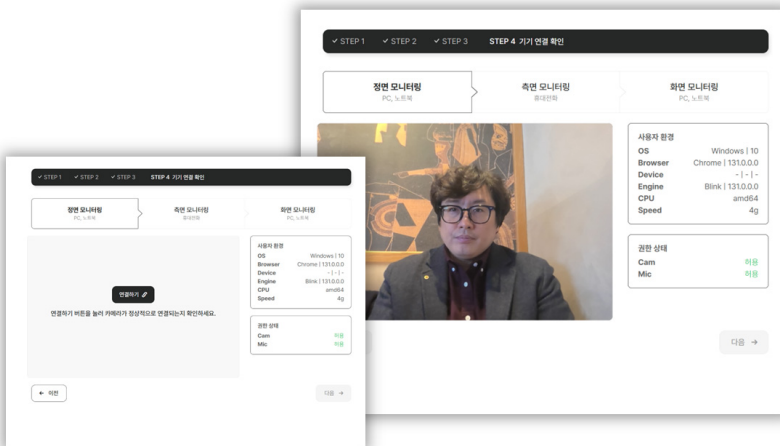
✓ STEP 1 ✓ STEP 2 ✓ STEP 3 STEP 4 기기 연결 확인

정면 모니터링
PC, 노트북

측면 모니터링
휴대전화

화면 모니터링
PC, 노트북

사용자 환경

| | |
|---|---|
| OS | Windows \| 10 |
| Browser | Chrome \| 131.0.0.0 |
| Device | - \| - \| - |
| Engine | Blink \| 131.0.0.0 |
| CPU | amd64 |
| Speed | 4g |

권한 상태

| | |
|---|---|
| Cam | 허용 |
| Mic | 허용 |

다음 →

✓ STEP 1 ✓ STEP 2 ✓ STEP 3 STEP 4 기기 연결 확인

정면 모니터링
PC, 노트북

측면 모니터링
휴대전화

화면 모니터링
PC, 노트북

연결하기

연결하기 버튼을 눌러 카메라가 정상적으로 연결되는지 확인하세요.

사용자 환경

| | |
|---|---|
| OS | Windows \| 10 |
| Browser | Chrome \| 131.0.0.0 |
| Device | - \| - \| - |
| Engine | Blink \| 131.0.0.0 |
| CPU | amd64 |
| Speed | 4g |

권한 상태

| | |
|---|---|
| Cam | 허용 |
| Mic | 허용 |

← 이전

다음 →